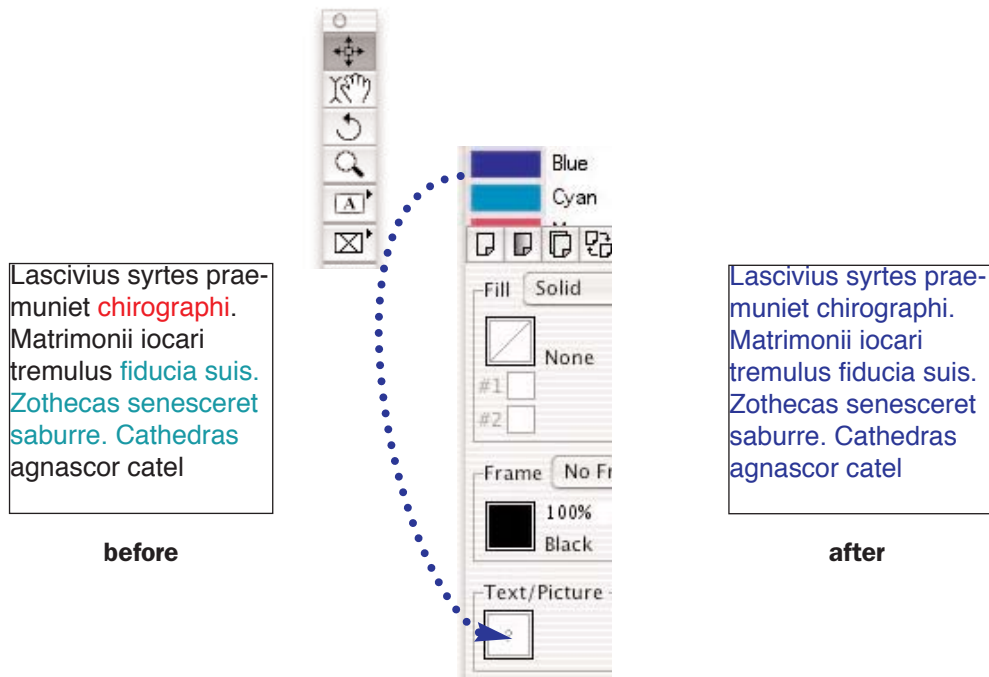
Lascivius syrtes praemuniet chirographi. Matrimonii iocari tremulus fiducia suis. Zothecas senesceret saburre. Cathedras agnascor catel

before

Blue
Cyan

Fill Solid

None
#1
#2

Frame No Fr

100%
Black

Text/Picture

Lascivius syrtes praemuniet chirographi. Matrimonii iocari tremulus fiducia suis. Zothecas senesceret saburre. Cathedras agnascor catel

after